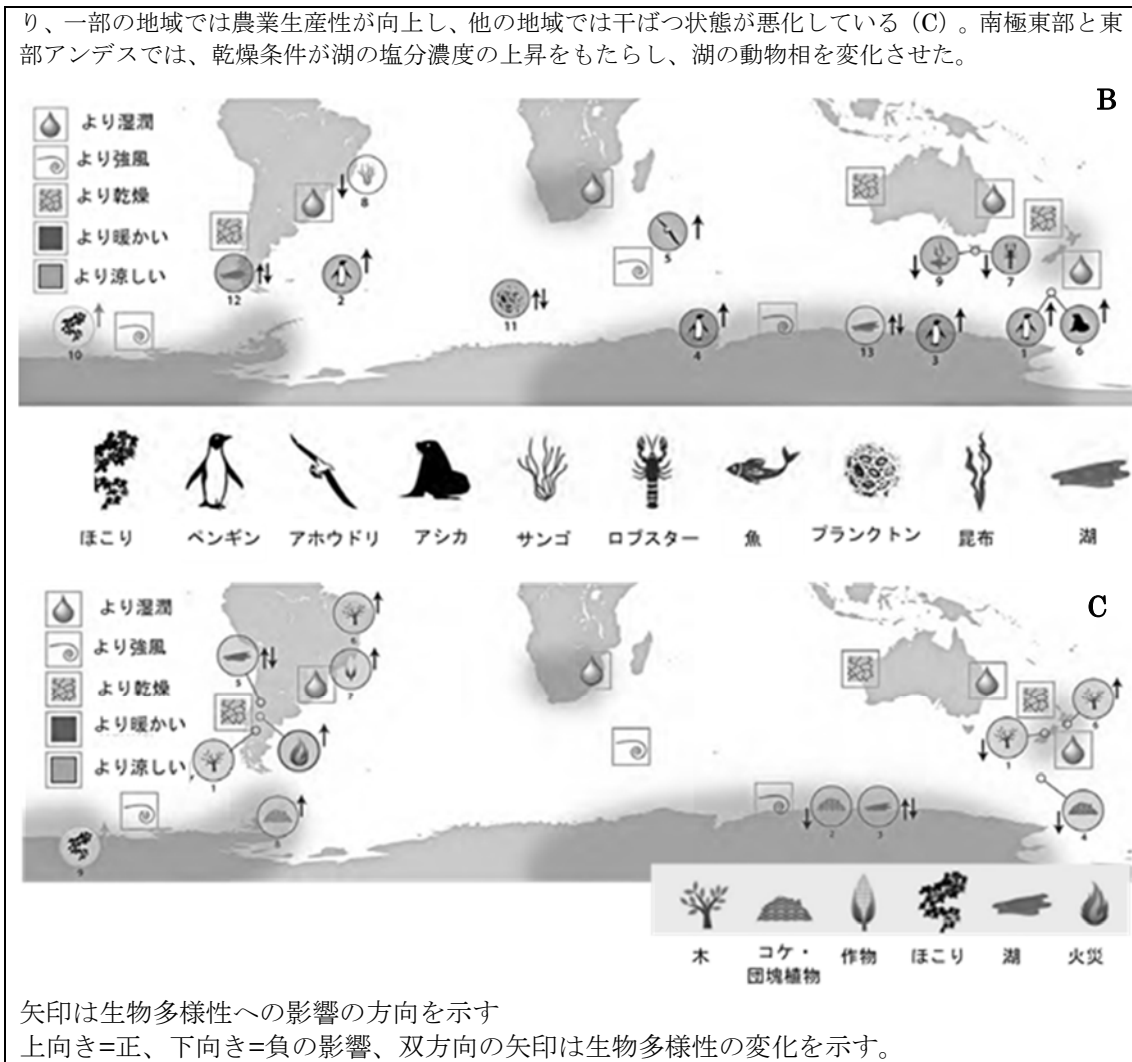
り、一部の地域では農業生産性が向上し、他の地域では干ばつ状態が悪化している（C）。南極東部と東部アンデスでは、乾燥条件が湖の塩分濃度の上昇をもたらし、湖の動物相を変化させた。

B

より湿潤
より強風
より乾燥
より暖かい
より涼しい

8
5
12
2
11
9
7
10
4
13
3
1
6

ほこり　ペンギン　アホウドリ　アシカ　サンゴ　ロブスター　魚　プランクトン　昆布　湖

C

より湿潤
より強風
より乾燥
より暖かい
より涼しい

6
5
7
1
8
9
2
3
1
6
4

木　コケ・団塊植物　作物　ほこり　湖　火災

矢印は生物多様性への影響の方向を示す
上向き=正、下向き=負の影響、双方向の矢印は生物多様性の変化を示す。